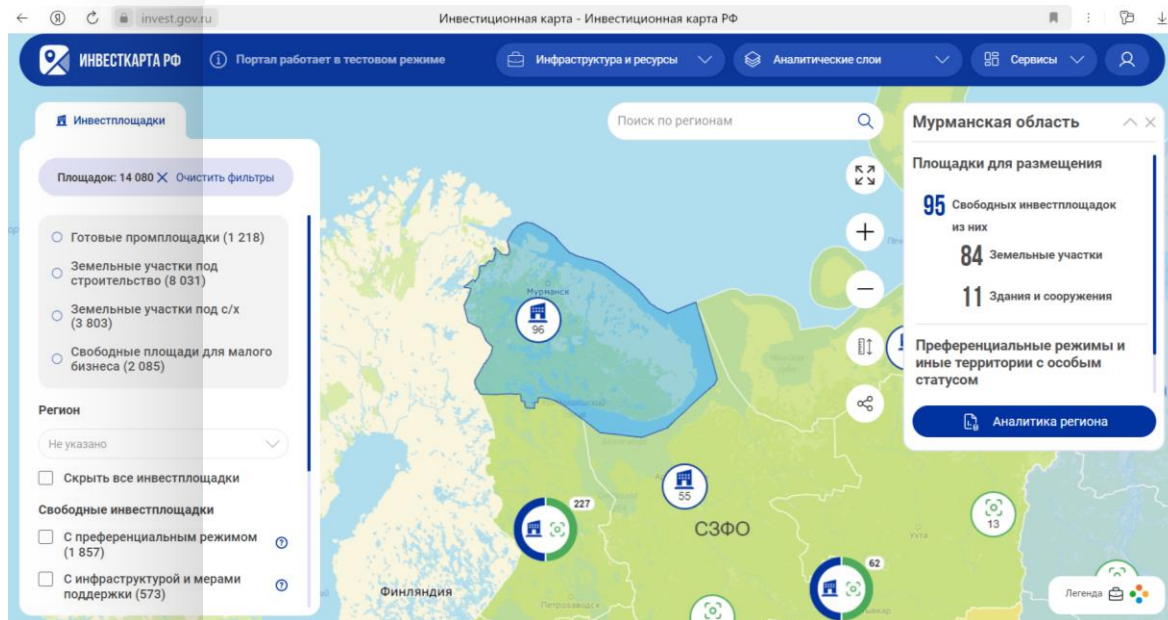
invest.gov.ru

Инвестиционная карта - Инвестиционная карта РФ

ИНВЕСТКАРТА РФ

Портал работает в тестовом режиме

Инфраструктура и ресурсы

Аналитические слои

Сервисы

Инвестплощадки

Площадок: 14 080 Очистить фильтры

Готовые промплощадки (1 218)

Земельные участки под строительство (8 031)

Земельные участки под с/х (3 803)

Свободные площади для малого бизнеса (2 085)

Регион

Не указано

Скрыть все инвестплощадки

Свободные инвестплощадки

С преференциальным режимом (1 857)

С инфраструктурой и мерами поддержки (573)

Поиск по регионам

Мурманск

96

55

227

СЗФО

62

13

Финляндия

Мурманская область

Площадки для размещения

95 Свободных инвестплощадок из них

84 Земельные участки

11 Здания и сооружения

Преференциальные режимы и иные территории с особым статусом

Аналитика региона

Легенда